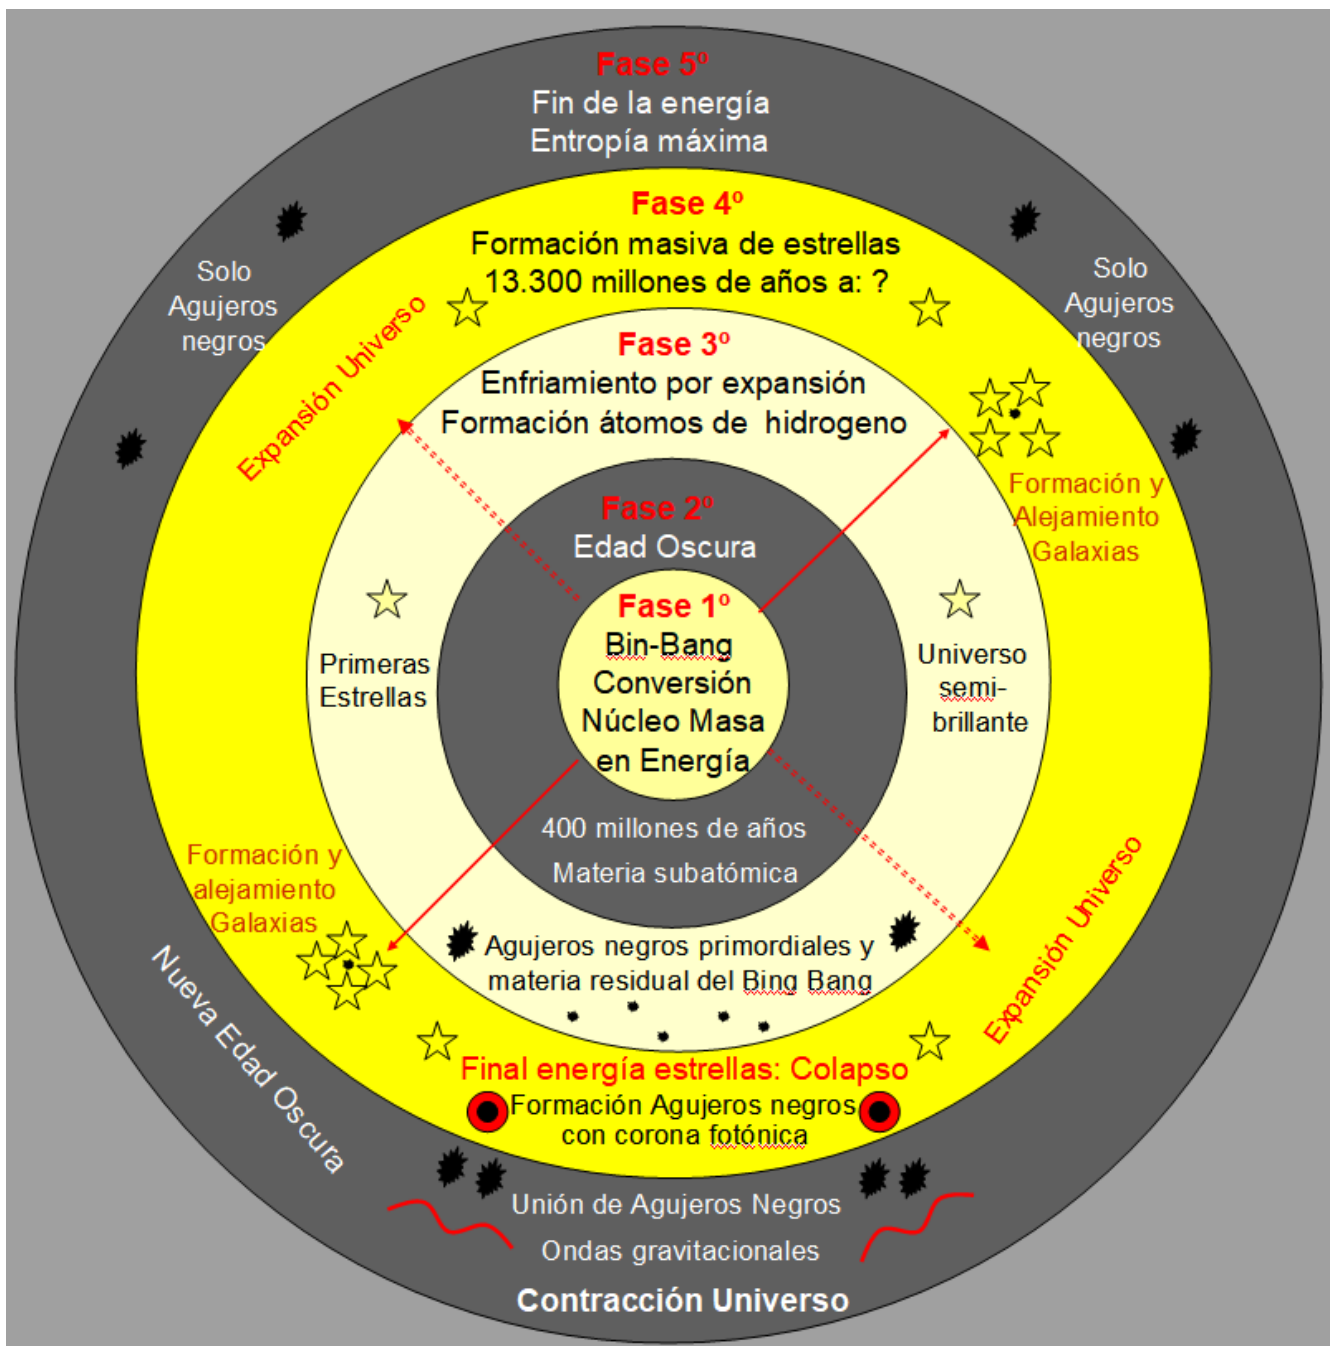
Fase 5º
Fin de la energía
Entropía máxima

Fase 4º
Formación masiva de estrellas
13.300 millones de años a: ?

Solo Agujeros negros

Solo Agujeros negros

Expansión Universo

Fase 3º
Enfriamiento por expansión
Formación átomos de hidrogeno

Formación y Alejamiento Galaxias

Fase 2º
Edad Oscura

Fase 1º
Bin-Bang
Conversión
Núcleo Masa
en Energía

Primeras Estrellas

Universo semi-brillante

400 millones de años
Materia subatómica

Formación y alejamiento Galaxias

Agujeros negros primordiales y materia residual del Bing Bang

Expansión Universo

Nueva Edad Oscura

Final energía estrellas: Colapso
Formación Agujeros negros con corona fotónica

Unión de Agujeros Negros
Ondas gravitacionales

Contracción Universo